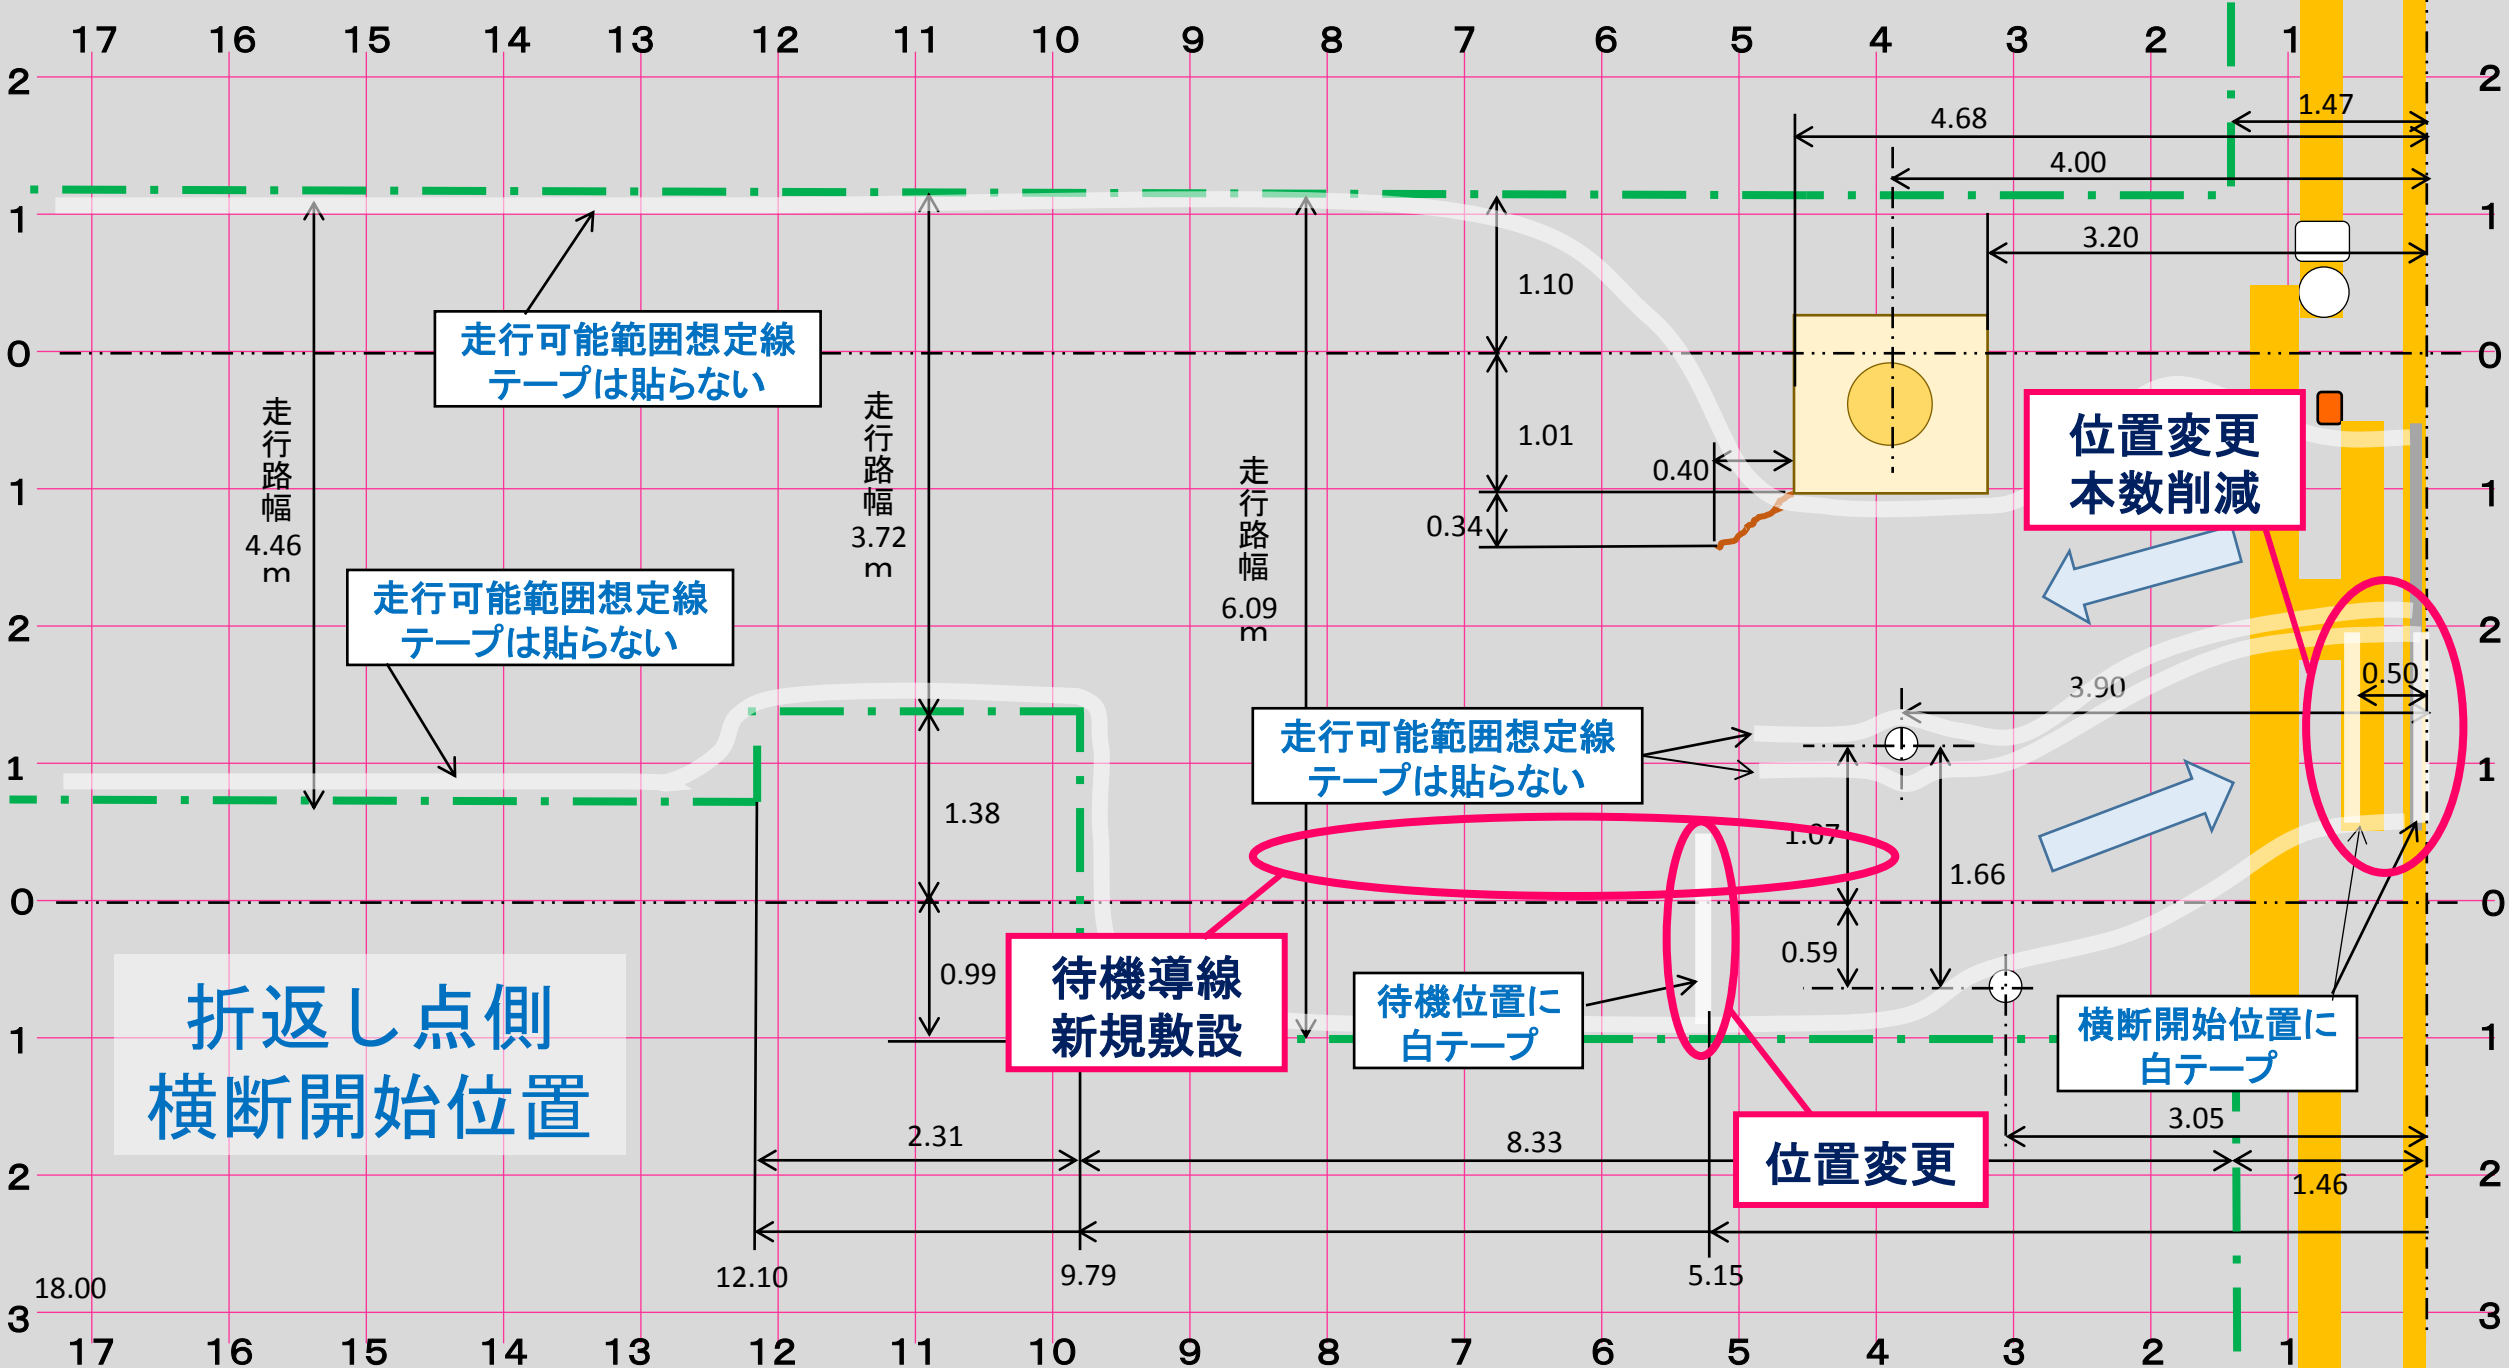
17 16 15 14 13 12 11 10 9 8 7 6 5 4 3 2 1

2 1 0 1 2 1 0 1 2 3

2 1 0 1 2 1 0 1 2 3

4.68
1.47
4.00
3.20
1.10
1.01
0.40
0.34

走行可能範囲想定線
テープは貼らない

走行路幅
4.46
m

走行路幅
3.72
m

走行路幅
6.09
m

走行可能範囲想定線
テープは貼らない

位置変更
本数削減

3.90
0.50

走行可能範囲想定線
テープは貼らない

1.38
1.07
1.66
0.99
0.59

折返し点側
横断開始位置

待機導線
新規敷設

待機位置に
白テープ

横断開始位置に
白テープ

位置変更

2.31
8.33
3.05
1.46

18.00
12.10
9.79
5.15

17 16 15 14 13 12 11 10 9 8 7 6 5 4 3 2 1